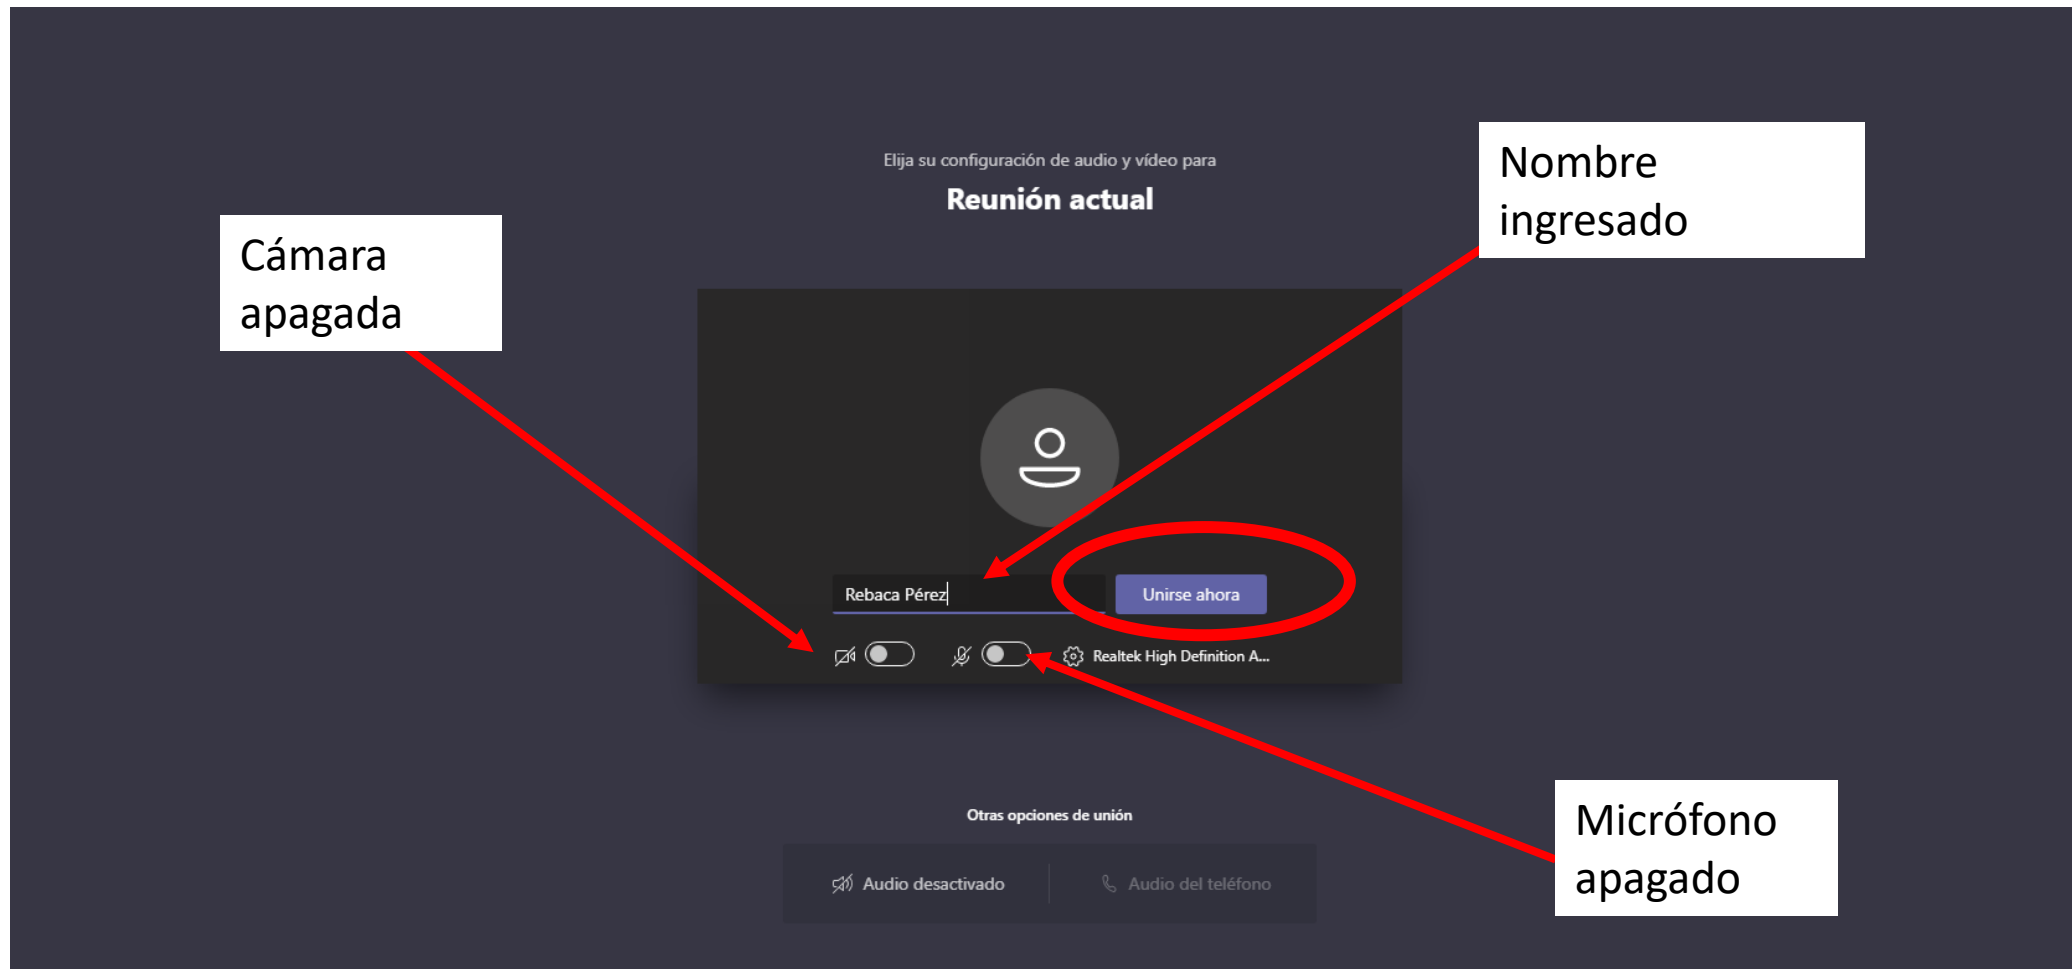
Elija su configuración de audio y vídeo para

Reunión actual

Cámara apagada

Nombre ingresado

Rebaca Pérez

Unirse ahora

Realtek High Definition A...

Micrófono apagado

Otras opciones de unión

Audio desactivado

Audio del teléfono